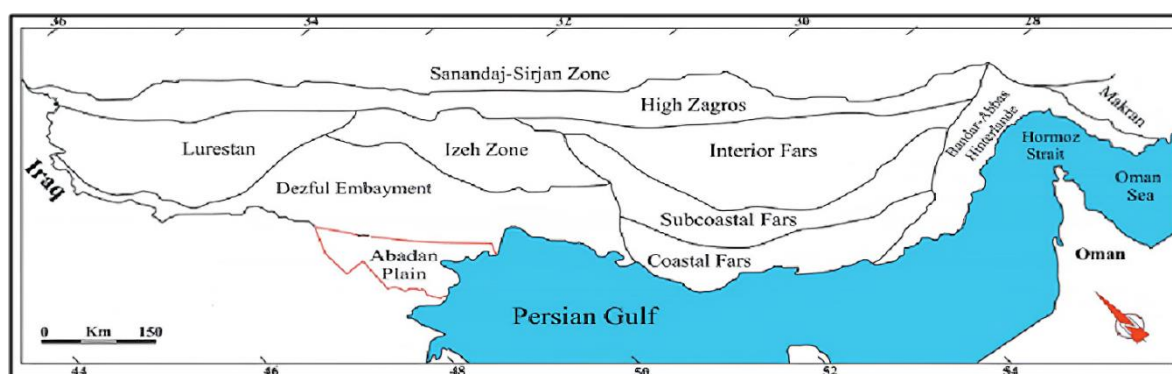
36
34
32
30
28
Sanandaj-Sirjan Zone
High Zagros
Makran
Lurestan
Izeh Zone
Interior Fars
Bandar-Abbas Hinterlande
Hormoz Strait
Oman Sea
Iraq
Dezful Embayment
Subcoastal Fars
Abadan Plain
Coastal Fars
Oman
0 Km 150
Persian Gulf
44
46
48
50
52
54